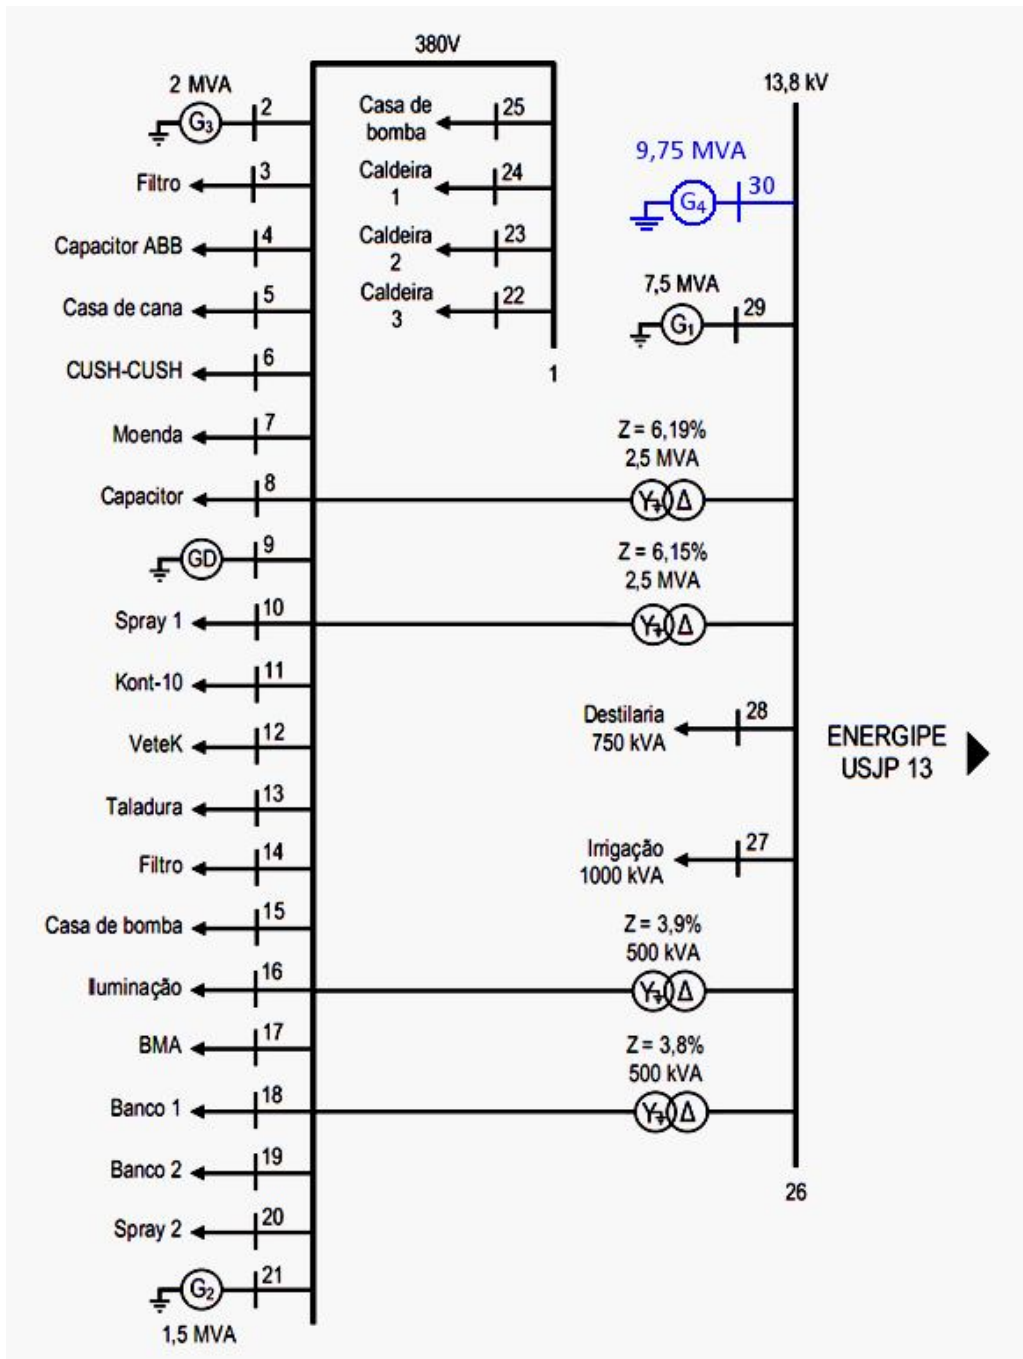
380V

13,8 kV

2 MVA
$G_3$
2
Filtro
3
Capacitor ABB
4
Casa de cana
5
CUSH-CUSH
6
Moenda
7
Capacitor
8
GD
9
Spray 1
10
Kont-10
11
VeteK
12
Taladura
13
Filtro
14
Casa de bomba
15
Iluminação
16
BMA
17
Banco 1
18
Banco 2
19
Spray 2
20
$G_2$
21
1,5 MVA

Casa de bomba
25
Caldeira 1
24
Caldeira 2
23
Caldeira 3
22
1

9,75 MVA
$G_4$
30
7,5 MVA
$G_1$
29

Z = 6,19%
2,5 MVA
Y Δ

Z = 6,15%
2,5 MVA
Y Δ

Destilaria
750 kVA
28

ENERGIPE
USJP 13

Irrigação
1000 kVA
27

Z = 3,9%
500 kVA
Y Δ

Z = 3,8%
500 kVA
Y Δ

26